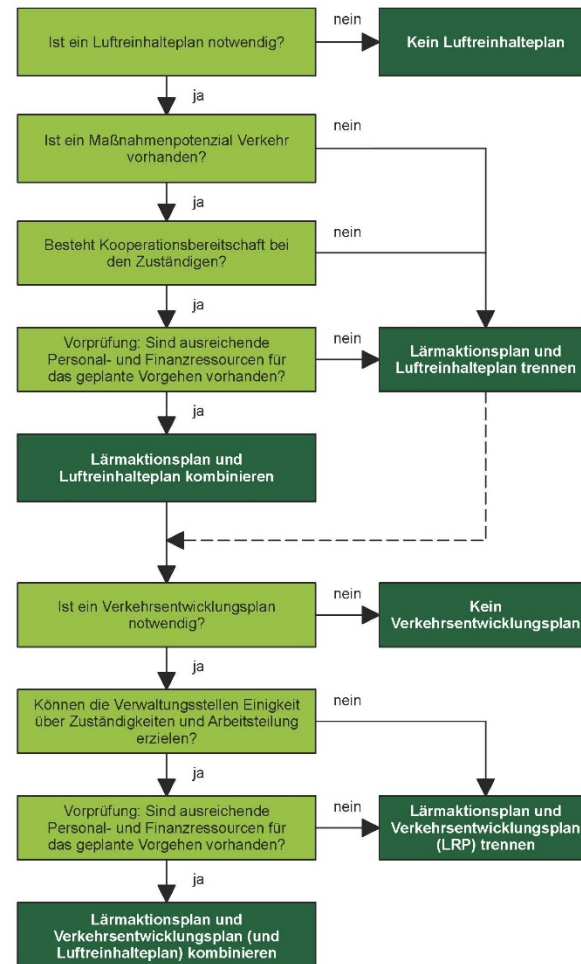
Ist ein Luftreinhalteplan notwendig?

nein

Kein Luftreinhalteplan

ja

Ist ein Maßnahmenpotenzial Verkehr vorhanden?

nein

ja

Besteht Kooperationsbereitschaft bei den Zuständigen?

nein

ja

Vorprüfung: Sind ausreichende Personal- und Finanzressourcen für das geplante Vorgehen vorhanden?

nein

Lärmaktionsplan und Luftreinhalteplan trennen

ja

Lärmaktionsplan und Luftreinhalteplan kombinieren

Ist ein Verkehrsentwicklungsplan notwendig?

nein

Kein Verkehrsentwicklungsplan

ja

Können die Verwaltungsstellen Einigkeit über Zuständigkeiten und Arbeitsteilung erzielen?

nein

ja

Vorprüfung: Sind ausreichende Personal- und Finanzressourcen für das geplante Vorgehen vorhanden?

nein

Lärmaktionsplan und Verkehrsentwicklungsplan (LRP) trennen

ja

Lärmaktionsplan und Verkehrsentwicklungsplan (und Luftreinhalteplan) kombinieren